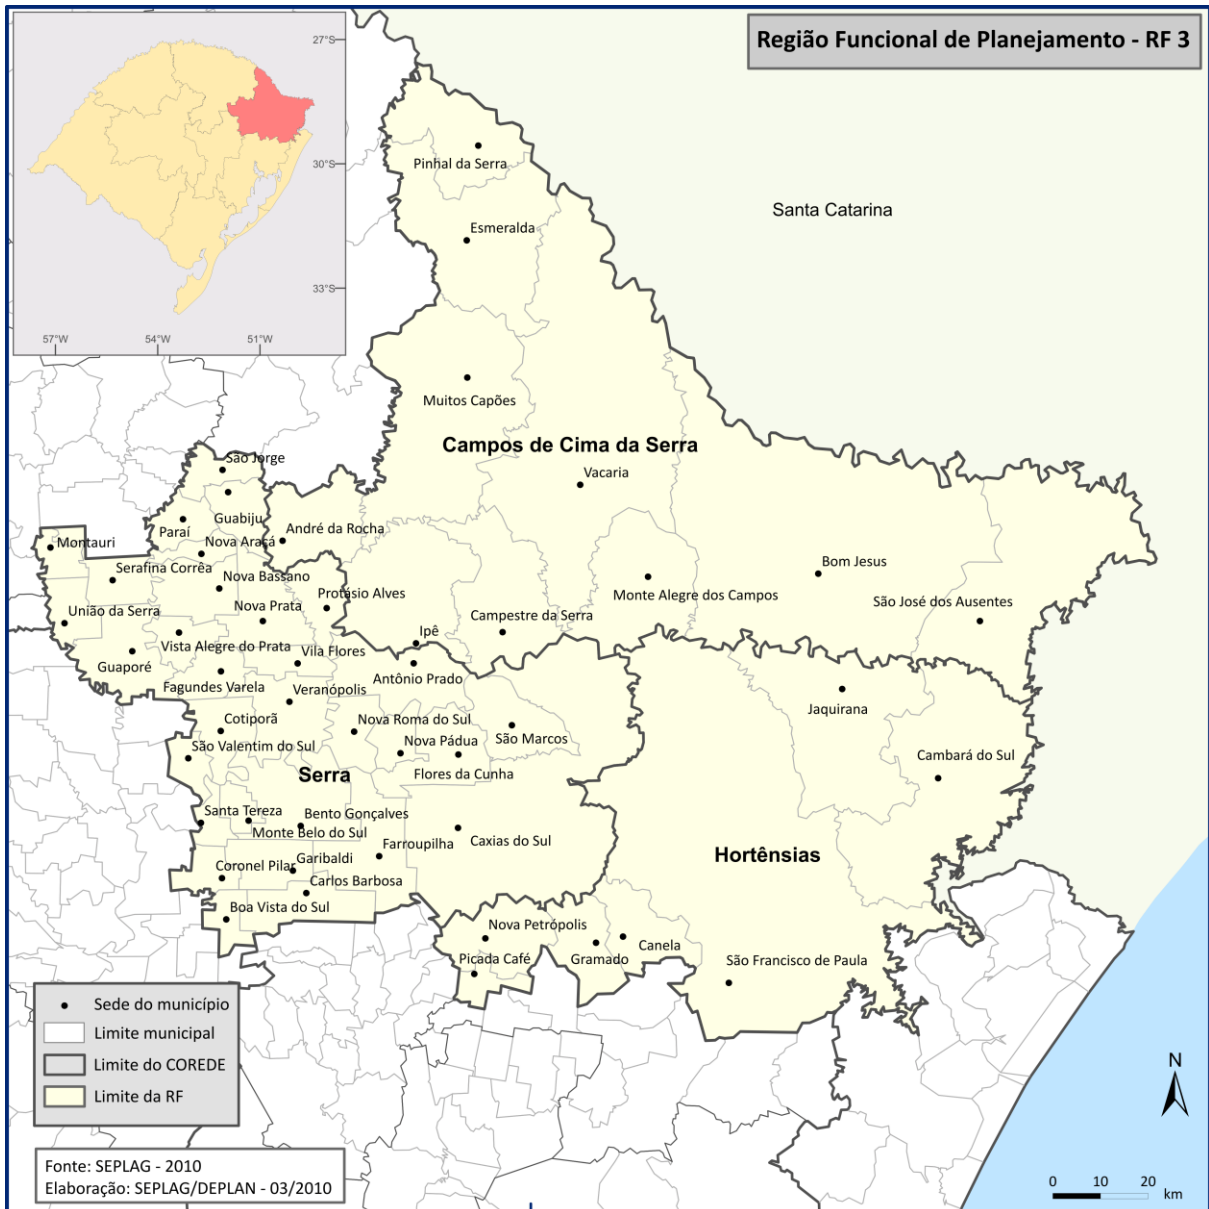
Região Funcional de Planejamento - RF 3

27°S
30°S
33°S
57°W
54°W
51°W

Santa Catarina

Pinhal da Serra
Esmeralda
Muitos Capões
Campos de Cima da Serra
Vacaria
São Jorge
Guabiju
Paraí
André da Rocha
Montauri
Nova Araçá
Serafina Corrêa
Nova Bassano
Protásio Alves
União da Serra
Nova Prata
Vista Alegre do Prata
Vila Flores
Ipê
Campestre da Serra
Monte Alegre dos Campos
Bom Jesus
São José dos Ausentes
Guaporé
Fagundes Varela
Veranópolis
Antônio Prado
Cotiporã
Nova Roma do Sul
São Marcos
Nova Pádua
São Valentim do Sul
Serra
Flores da Cunha
Jaquirana
Cambará do Sul
Santa Tereza
Bento Gonçalves
Monte Belo do Sul
Caxias do Sul
Farroupilha
Garibaldi
Coronel Pilar
Carlos Barbosa
Hortênsias
Boa Vista do Sul
Nova Petrópolis
Picada Café
Gramado
Canela
São Francisco de Paula

Sede do município
Limite municipal
Limite do COREDE
Limite da RF

Fonte: SEPLAG - 2010
Elaboração: SEPLAG/DEPLAN - 03/2010

N
0 10 20 km